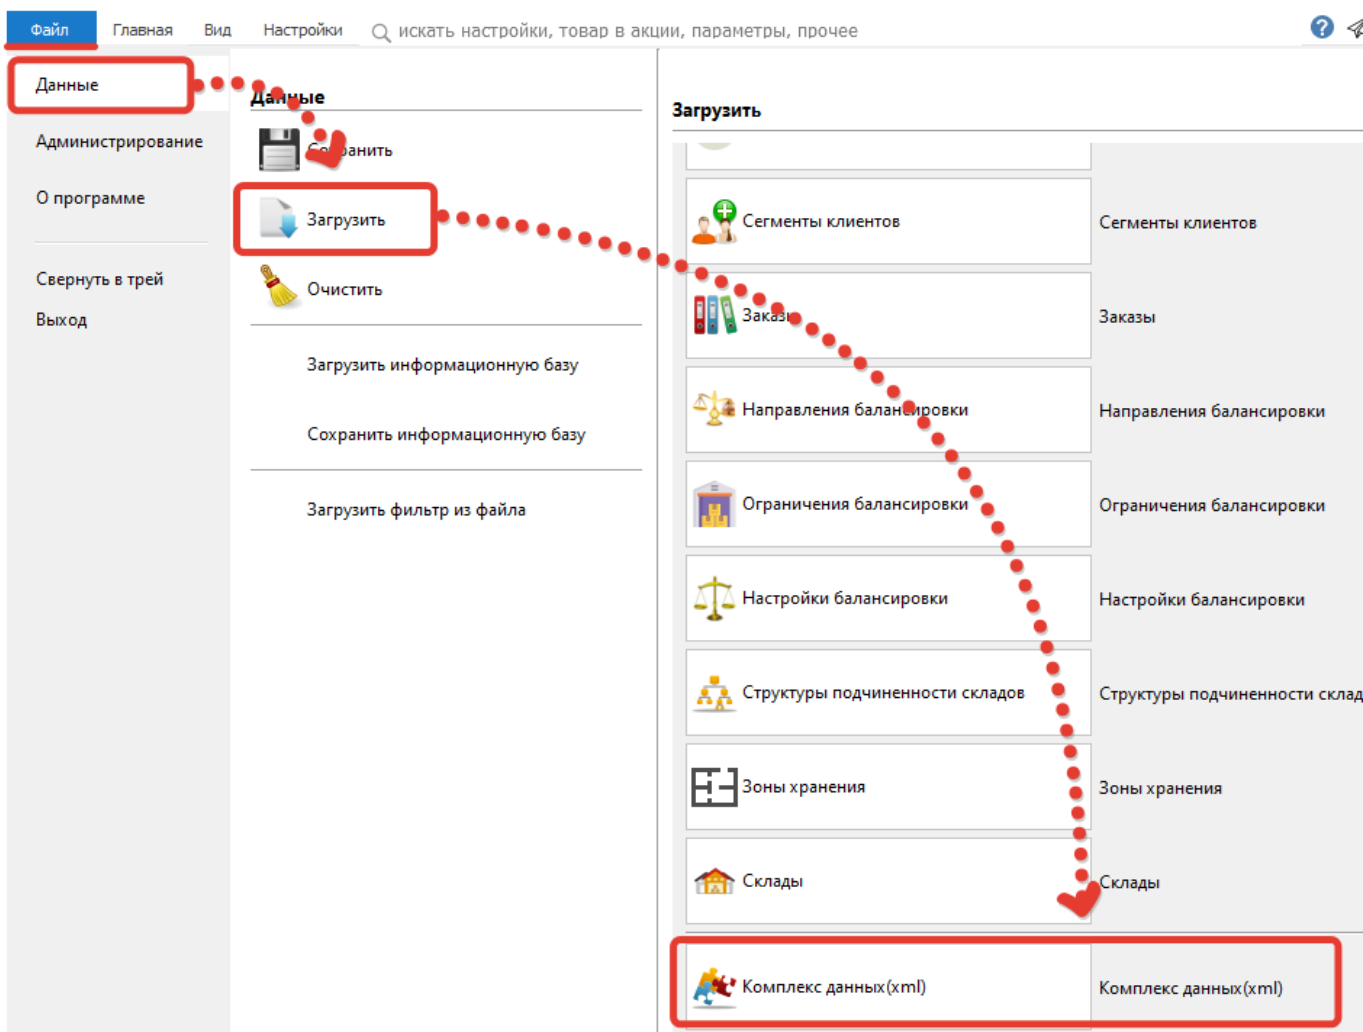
Файл Главная Вид Настройки искать настройки, товар в акции, параметры, прочее

Данные

Администрирование

О программе

Свернуть в трей

Выход

Данные

Сохранить

Загрузить

Очистить

Загрузить информационную базу

Сохранить информационную базу

Загрузить фильтр из файла

Загрузить

Сегменты клиентов | Сегменты клиентов

Заказы | Заказы

Направления балансировки | Направления балансировки

Ограничения балансировки | Ограничения балансировки

Настройки балансировки | Настройки балансировки

Структуры подчиненности складов | Структуры подчиненности склад

Зоны хранения | Зоны хранения

Склады | Склады

Комплекс данных(xml) | Комплекс данных(xml)